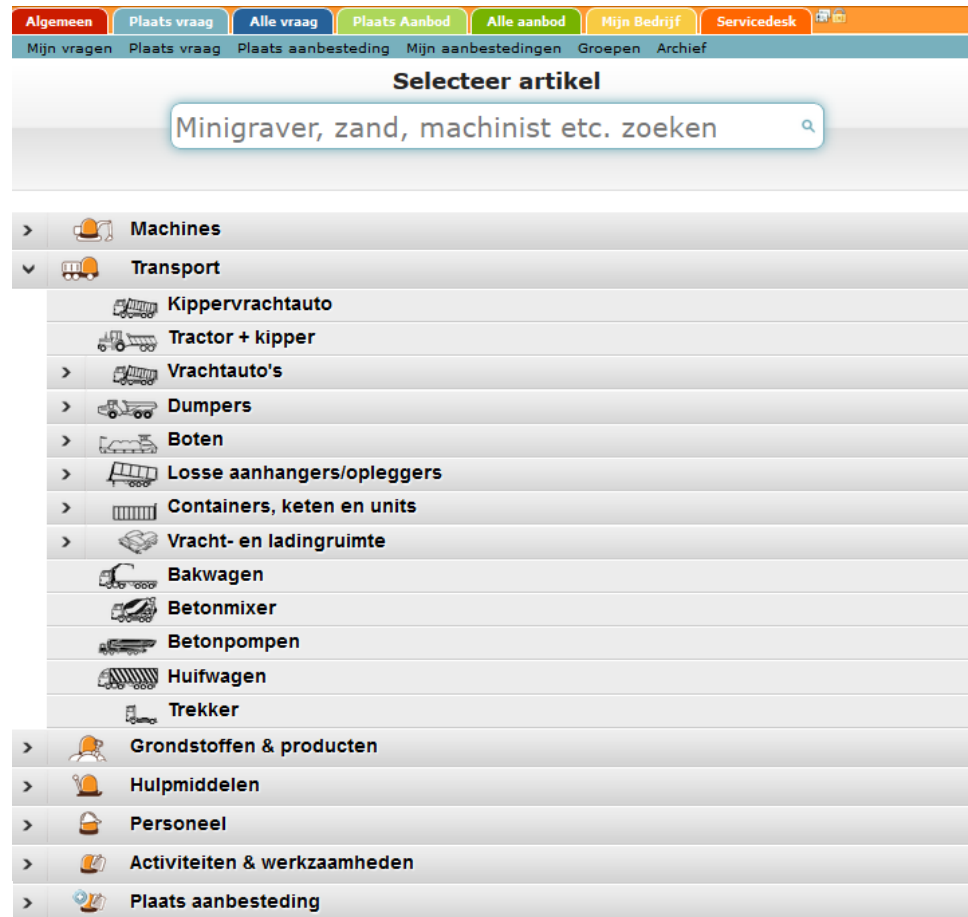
Algemeen | Plaats vraag | Alle vraag | Plaats Aanbod | Alle aanbod | Mijn Bedrijf | Servicedesk

Mijn vragen | Plaats vraag | Plaats aanbesteding | Mijn aanbestedingen | Groepen | Archief

Selecteer artikel

Minigraver, zand, machinist etc. zoeken

> Machines
⌄ Transport
Kippervrachtauto
Tractor + kipper
> Vrachtauto's
> Dumpers
> Boten
> Losse aanhangers/opleggers
> Containers, keten en units
> Vracht- en ladingruimte
Bakwagen
Betonmixer
Betonpompen
Huifwagen
Trekker
> Grondstoffen & producten
> Hulpmiddelen
> Personeel
> Activiteiten & werkzaamheden
> Plaats aanbesteding